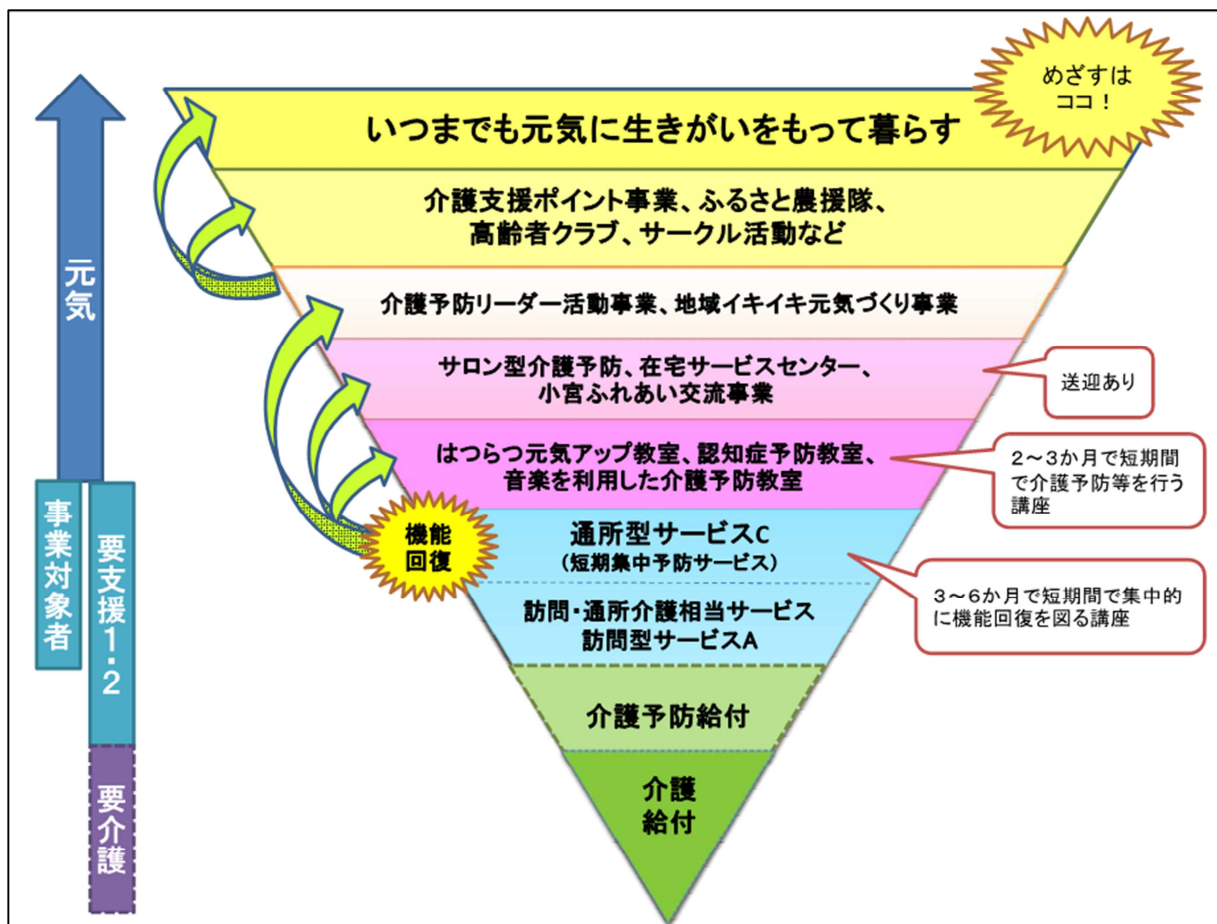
元気

事業対象者

要支援1・2

要介護

めざすはココ！

いつまでも元気に生きがいをもって暮らす

介護支援ポイント事業、ふるさと農援隊、高齢者クラブ、サークル活動など

介護予防リーダー活動事業、地域イキイキ元気づくり事業

サロン型介護予防、在宅サービスセンター、小宮ふれあい交流事業

送迎あり

はつらつ元気アップ教室、認知症予防教室、音楽を利用した介護予防教室

2～3か月で短期間で介護予防等を行う講座

機能回復

通所型サービスC
（短期集中予防サービス）

3～6か月で短期間で集中的に機能回復を図る講座

訪問・通所介護相当サービス
訪問型サービスA

介護予防給付

介護給付